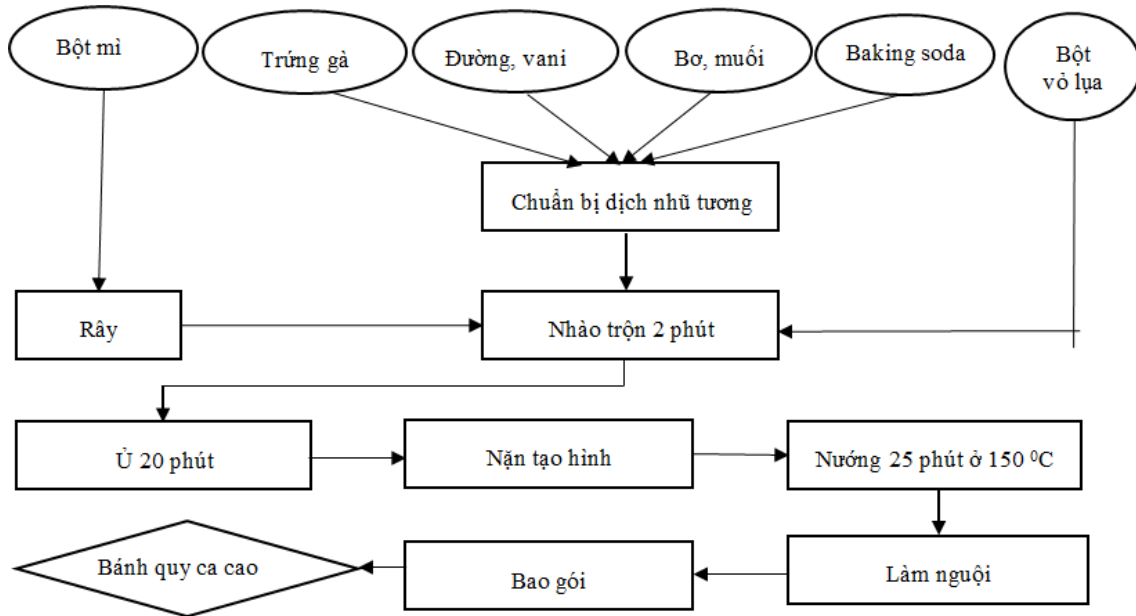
Bột mì

Trứng gà

Đường, vani

Bơ, muối

Baking soda

Bột vỏ lụa

Chuẩn bị dịch nhũ tương

Rây

Nhào trộn 2 phút

Ủ 20 phút

Nặn tạo hình

Nướng 25 phút ở 150 $^0$C

Bánh quy ca cao

Bao gói

Làm nguội